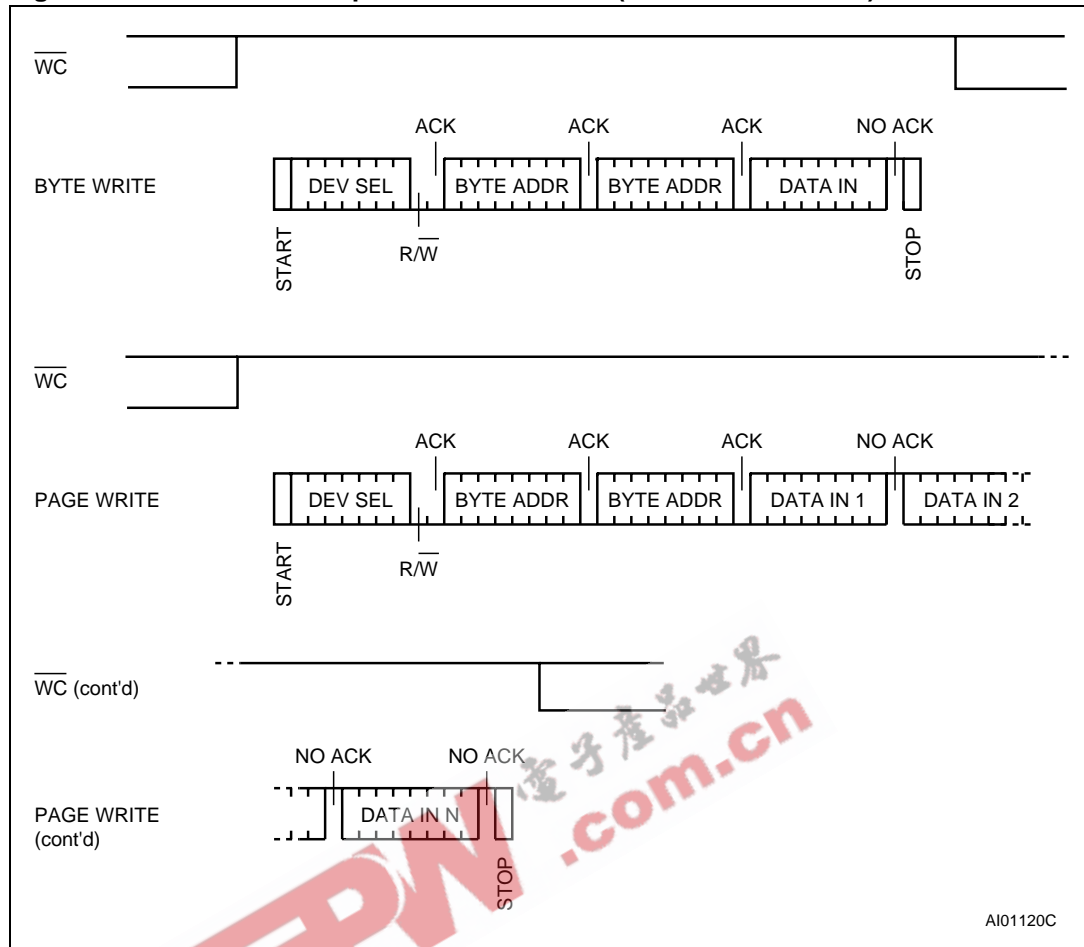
$\overline{WC}$

ACK ACK ACK NO ACK

BYTE WRITE DEV SEL BYTE ADDR BYTE ADDR DATA IN

START $R/\overline{W}$ STOP

$\overline{WC}$

ACK ACK ACK NO ACK

PAGE WRITE DEV SEL BYTE ADDR BYTE ADDR DATA IN 1 DATA IN 2

START $R/\overline{W}$

$\overline{WC}$ (cont'd)

NO ACK NO ACK

PAGE WRITE (cont'd) DATA IN N

STOP

电子产品世界 .com.cn

AI01120C